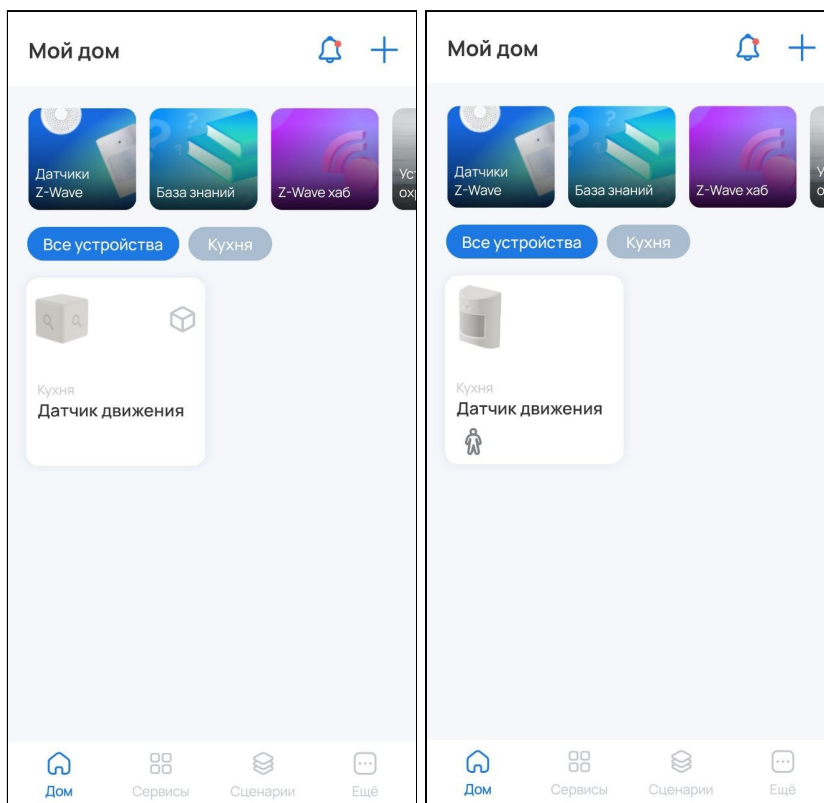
Мой дом

Датчики Z-Wave
База знаний
Z-Wave хаб
Ус ох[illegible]

Все устройства
Кухня

Кухня
Датчик движения

Дом
Сервисы
Сценарии
Ещё

Мой дом

Датчики Z-Wave
База знаний
Z-Wave хаб
У о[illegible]

Все устройства
Кухня

Кухня
Датчик движения

Дом
Сервисы
Сценарии
Ещё